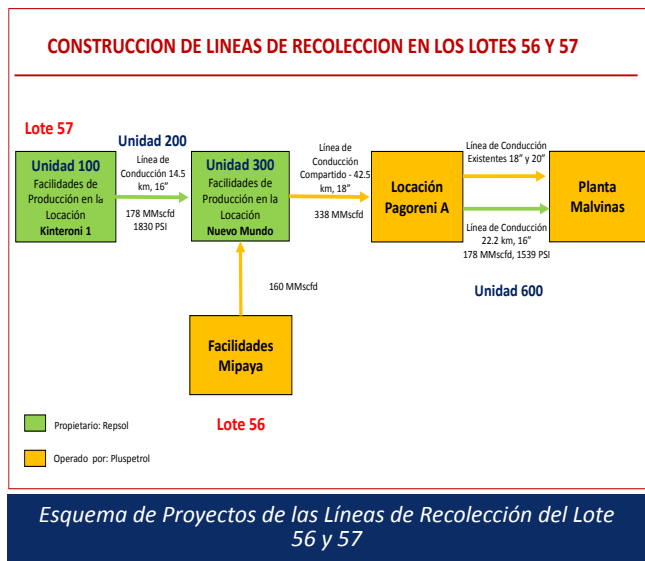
CONSTRUCCION DE LINEAS DE RECOLECCION EN LOS LOTES 56 Y 57

Lote 57

Unidad 200

Unidad 100
Facilidades de Producción en la Locación
Kinteroni 1

Línea de Conducción 14.5 km, 16"

178 MMscfd
1830 PSI

Unidad 300
Facilidades de Producción en la Locación
Nuevo Mundo

Línea de Conducción Compartido - 42.5 km, 18"

338 MMscfd

Locación Pagoreni A

Línea de Conducción Existentes 18" y 20"

Línea de Conducción 22.2 km, 16"
178 MMscfd, 1539 PSI

Planta Malvinas

160 MMscfd

Unidad 600

Facilidades Mipaya

Propietario: Repsol

Lote 56

Operado por: Pluspetrol

Esquema de Proyectos de las Líneas de Recolección del Lote 56 y 57